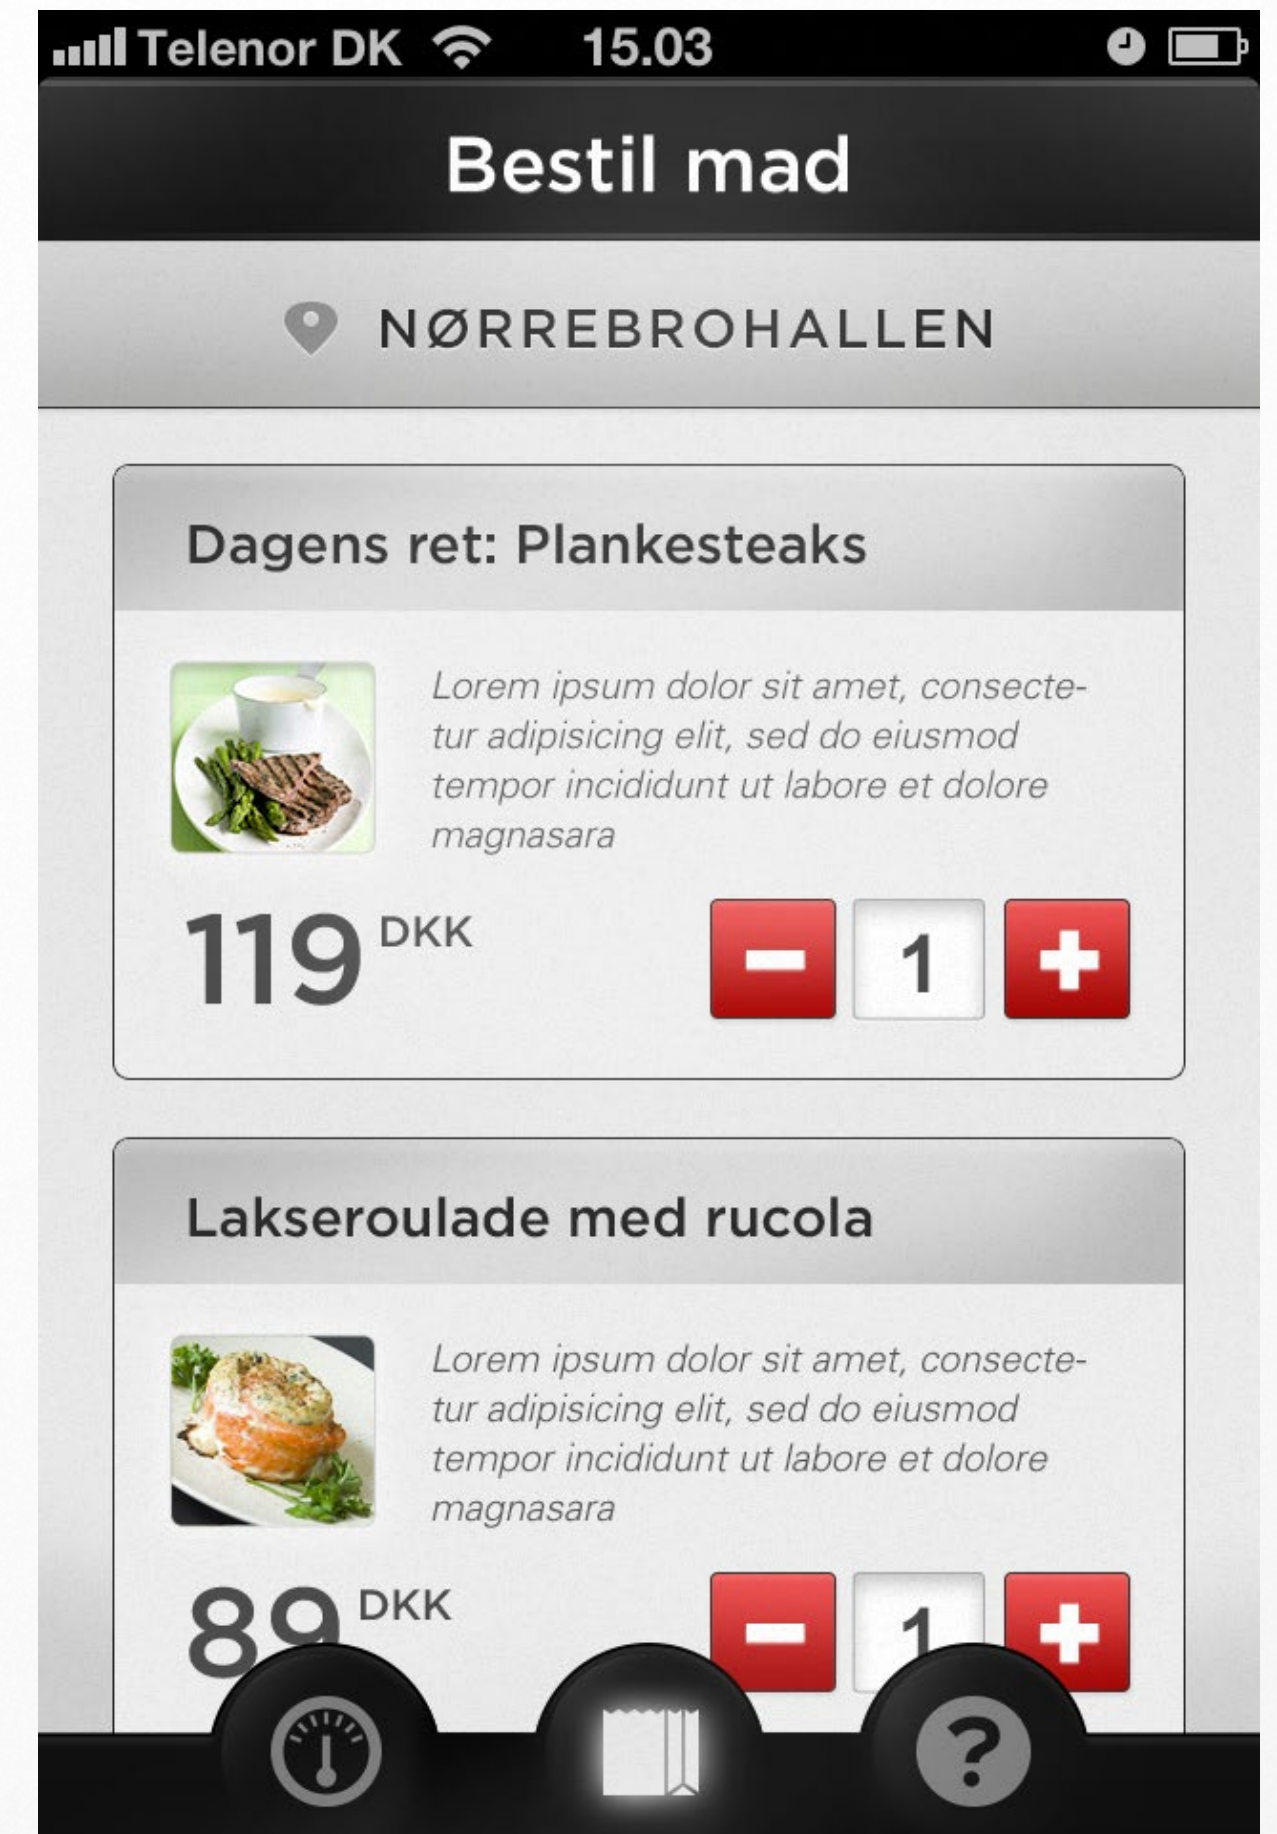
Telenor DK 15.03

Bestil mad

NØRREBROHALLEN

Dagens ret: Plankesteaks

Lorem ipsum dolor sit amet, consectetur adipisicing elit, sed do eiusmod tempor incididunt ut labore et dolore magnasara

119 DKK

1

Lakseroulade med rucola

Lorem ipsum dolor sit amet, consectetur adipisicing elit, sed do eiusmod tempor incididunt ut labore et dolore magnasara

89 DKK

1

?